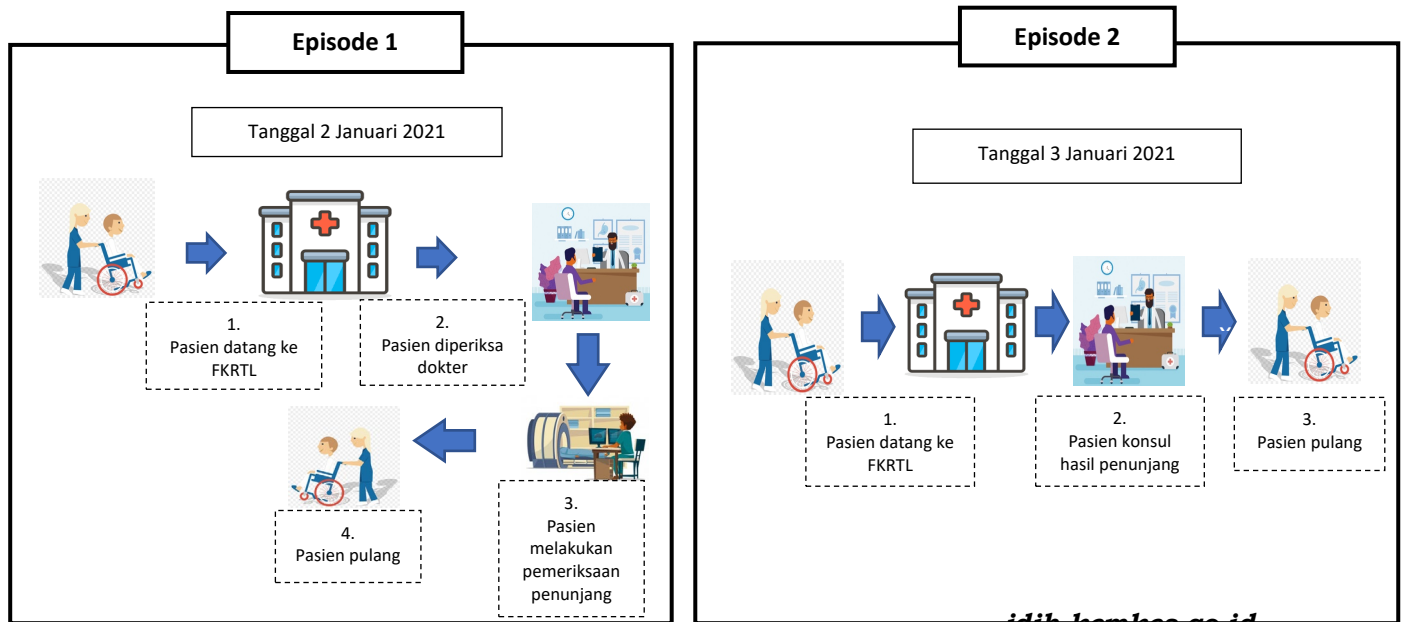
Episode 1

Tanggal 2 Januari 2021

1.
Pasien datang ke FKRTL

2.
Pasien diperiksa dokter

3.
Pasien melakukan pemeriksaan penunjang

4.
Pasien pulang

Episode 2

Tanggal 3 Januari 2021

1.
Pasien datang ke FKRTL

2.
Pasien konsul hasil penunjang

3.
Pasien pulang

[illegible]